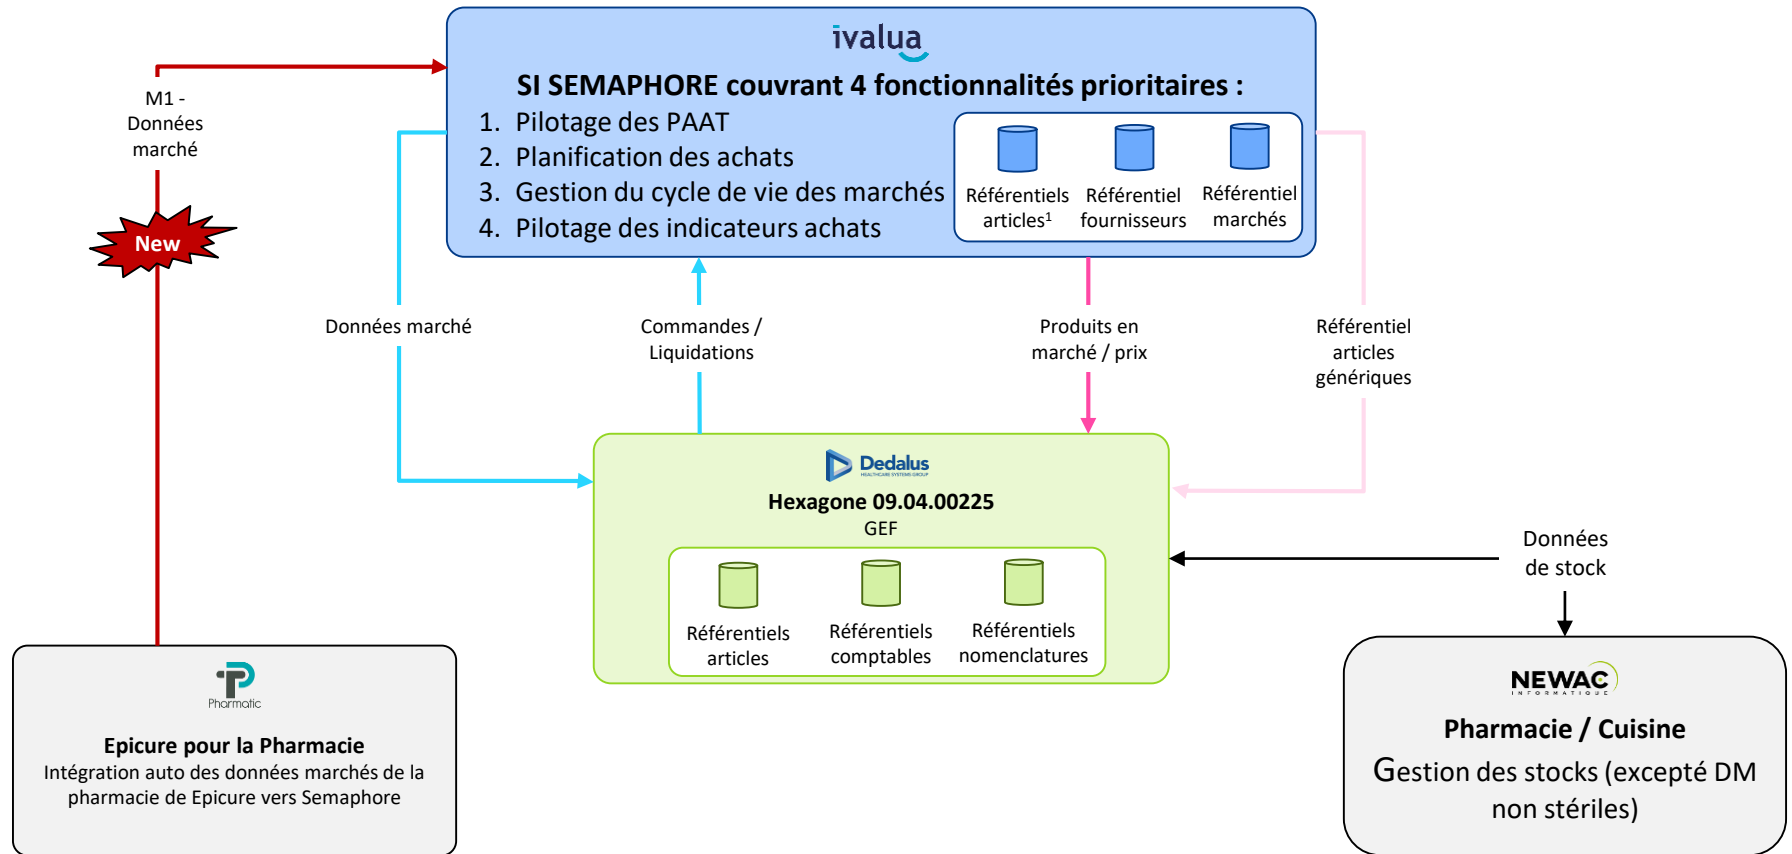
ivalua

SI SEMAPHORE couvrant 4 fonctionnalités prioritaires :

1. Pilotage des PAAT
2. Planification des achats
3. Gestion du cycle de vie des marchés
4. Pilotage des indicateurs achats

Référentiels articles$^1$

Référentiel fournisseurs

Référentiel marchés

M1 - Données marché

New

Données marché

Commandes / Liquidations

Produits en marché / prix

Référentiel articles génériques

Dedalus

Hexagone 09.04.00225

GEF

Référentiels articles

Référentiels comptables

Référentiels nomenclatures

Données de stock

Pharmatic

Epicure pour la Pharmacie

Intégration auto des données marchés de la pharmacie de Epicure vers Semaphore

NEWAC INFORMATIQUE

Pharmacie / Cuisine

Gestion des stocks (excepté DM non stériles)